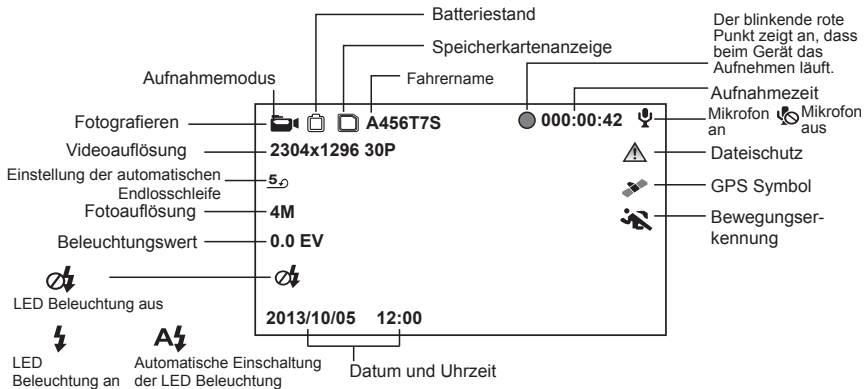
Batteriestand

Speicherkartenanzeige

Der blinkende rote Punkt zeigt an, dass beim Gerät das Aufnehmen läuft.

Aufnahmemodus

Fahrername

Aufnahmezeit

Fotografieren

A456T7S

000:00:42

Mikrofon an

Mikrofon aus

Videoauflösung

2304x1296 30P

Dateischutz

Einstellung der automatischen Endlosschleife

5

GPS Symbol

Fotoauflösung

4M

Bewegungserkennung

Beleuchtungswert

0.0 EV

LED Beleuchtung aus

2013/10/05 12:00

LED Beleuchtung an

A

Automatische Einschaltung der LED Beleuchtung

Datum und Uhrzeit